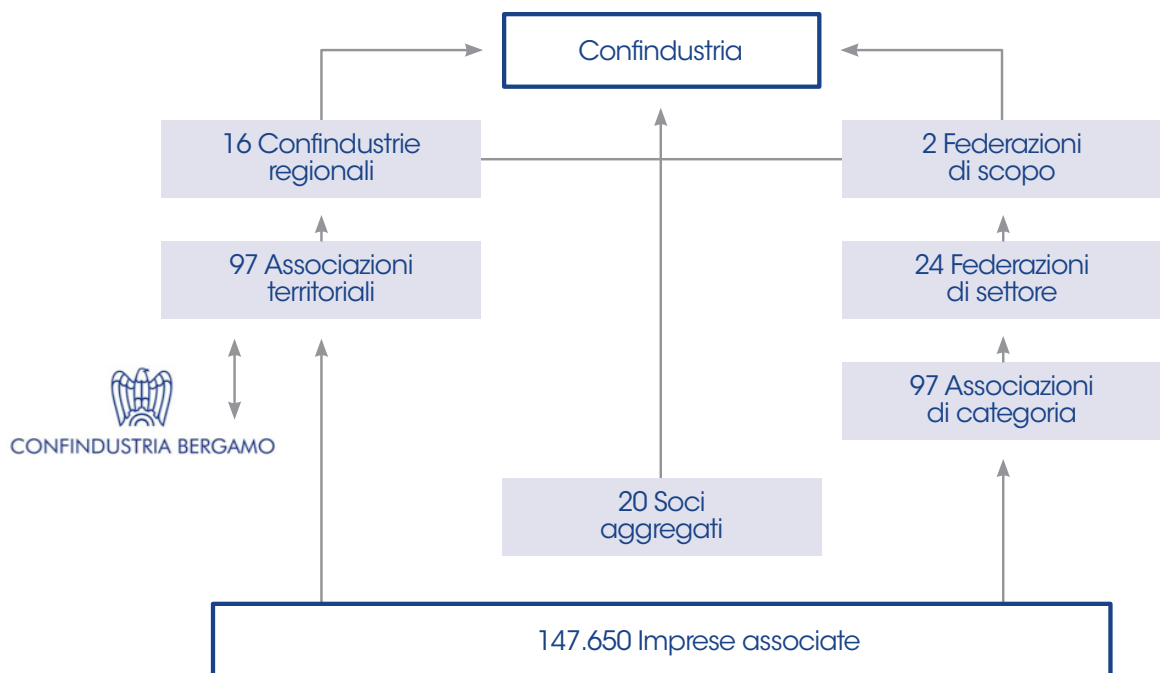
Confindustria

16 Confindustrie regionali

2 Federazioni di scopo

97 Associazioni territoriali

24 Federazioni di settore

CONFINDUSTRIA BERGAMO

97 Associazioni di categoria

20 Soci aggregati

147.650 Imprese associate